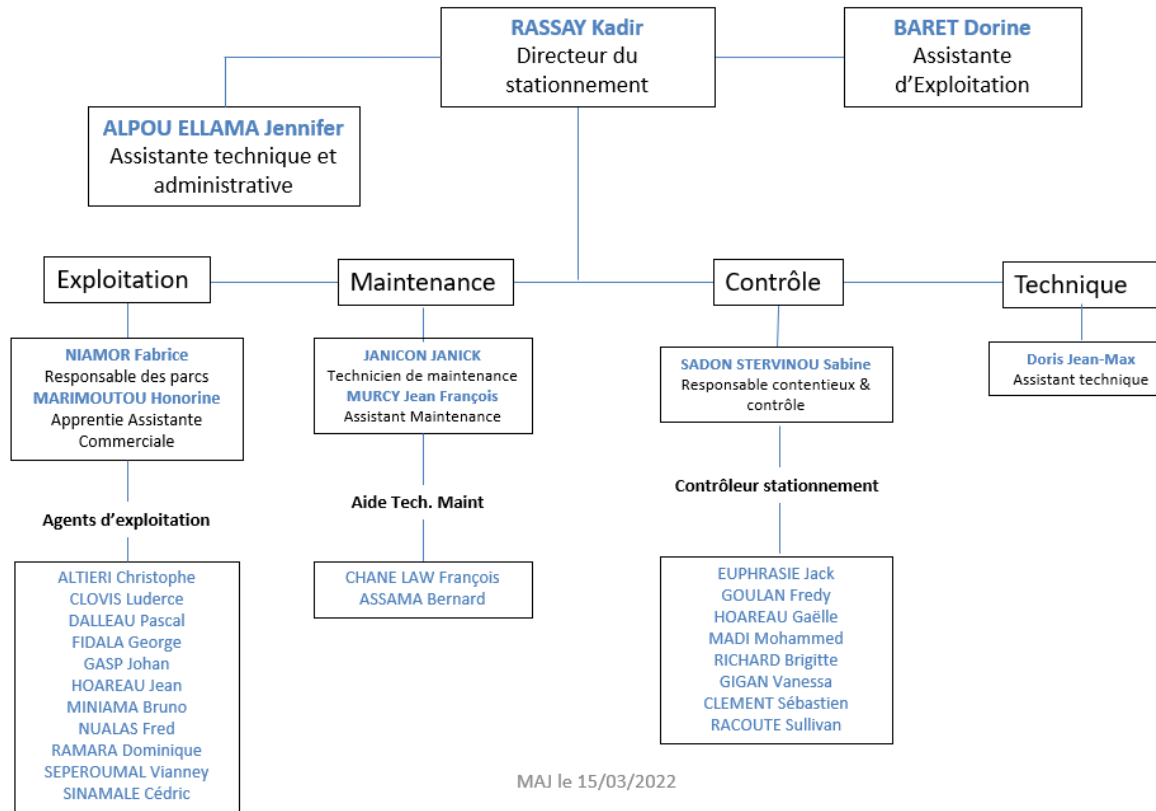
RASSAY Kadir
Directeur du stationnement

BARET Dorine
Assistante d'Exploitation

ALPOU ELLAMA Jennifer
Assistante technique et administrative

Exploitation

Maintenance

Contrôle

Technique

NIAMOR Fabrice
Responsable des parcs
MARIMOUTOU Honorine
Apprentie Assistante Commerciale

JANICON JANICK
Technicien de maintenance
MURCY Jean François
Assistant Maintenance

SADON STERVINOU Sabine
Responsable contentieux & contrôle

Doris Jean-Max
Assistant technique

Agents d'exploitation

Aide Tech. Maint

Contrôleur stationnement

ALTIERI Christophe
CLOVIS Luderce
DALLEAU Pascal
FIDALA George
GASP Johan
HOAREAU Jean
MINIAMA Bruno
NUALAS Fred
RAMARA Dominique
SEPEROUMAL Vianney
SINAMALE Cédric

CHANE LAW François
ASSAMA Bernard

EUPHRASIE Jack
GOULAN Fredy
HOAREAU Gaëlle
MADI Mohammed
RICHARD Brigitte
GIGAN Vanessa
CLEMENT Sébastien
RACOUTE Sullivan

MAJ le 15/03/2022